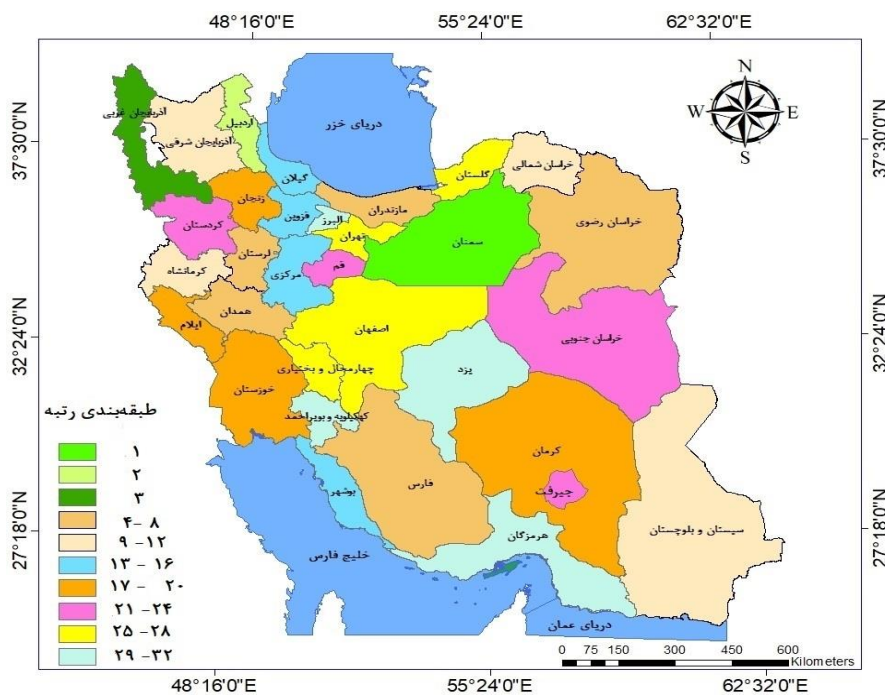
48°16'0"E
55°24'0"E
62°32'0"E

37°30'0"N
32°24'0"N
27°18'0"N

N
W
E
S

آذربایجان غربی
آذربایجان شرقی
اردبیل
دریای خزر
گیلان
زنجان
قزوین
گلستان
خراسان شمالی
مازندران
البرز
تهران
سمنان
خراسان رضوی
کردستان
لرستان
کرمانشاه
قم
مرکزی
همدان
ایلام
اصفهان
خراسان جنوبی
چهارمحال و بختیاری
یزد
خوزستان
کهگیلویه و بویراحمد
کرمان
جیرفت
فارس
بوشهر
سیستان و بلوچستان
هرمزگان
خلیج فارس
دریای عمان

طبقه‌بندی رتبه
۱
۲
۳
۴- ۸
۹ -۱۲
۱۳ - ۱۶
۱۷ - ۲۰
۲۱ -۲۴
۲۵ -۲۸
۲۹ -۳۲

0 75 150 300 450 600
Kilometers

48°16'0"E
55°24'0"E
62°32'0"E